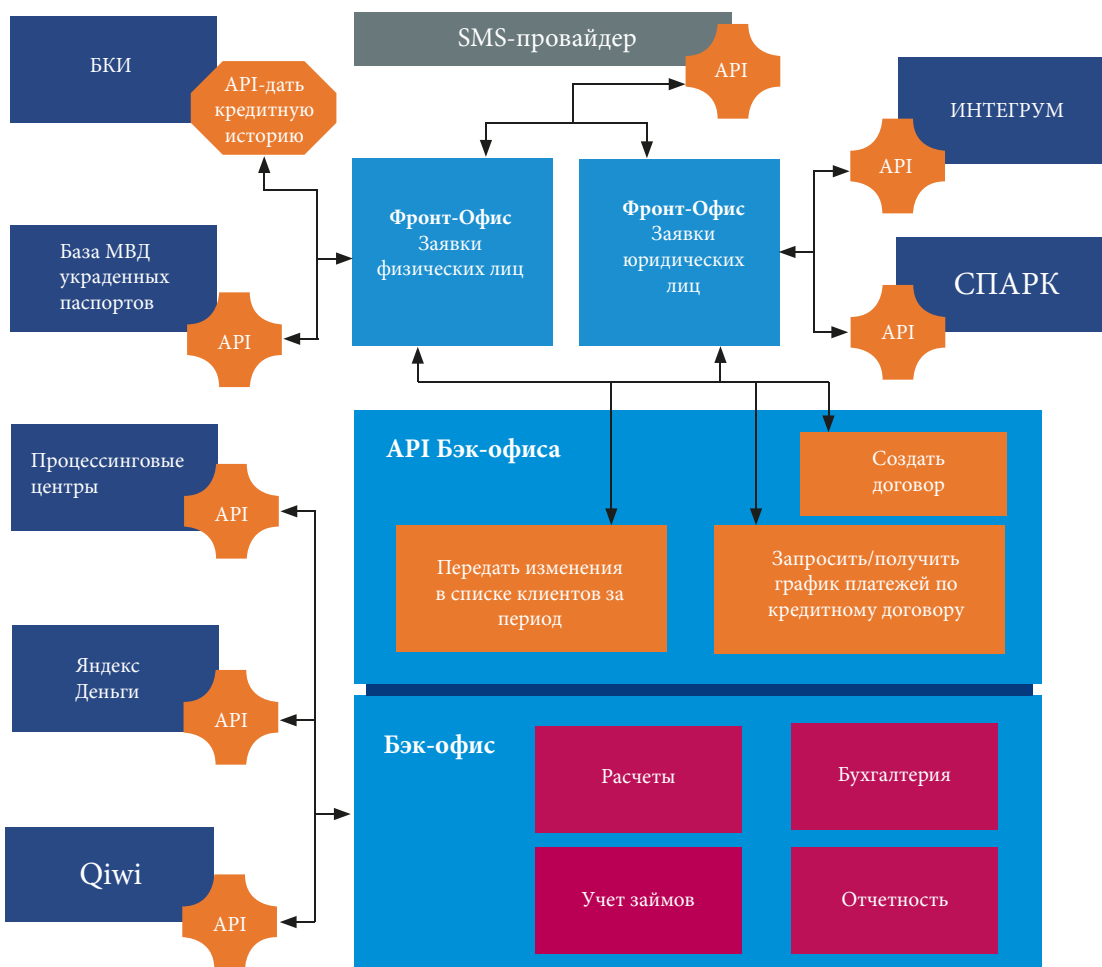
SMS-провайдер

API

БКИ

API-дать кредитную историю

ИНТЕГРУМ

API

Фронт-Офис
Заявки физических лиц

Фронт-Офис
Заявки юридических лиц

База МВД украденных паспортов

API

СПАРК

API

API Бэк-офиса

Создать договор

Процессинговые центры

API

Передать изменения в списке клиентов за период

Запросить/получить график платежей по кредитному договору

Яндекс Деньги

API

Бэк-офис

Расчеты

Бухгалтерия

Qiwi

API

Учет займов

Отчетность